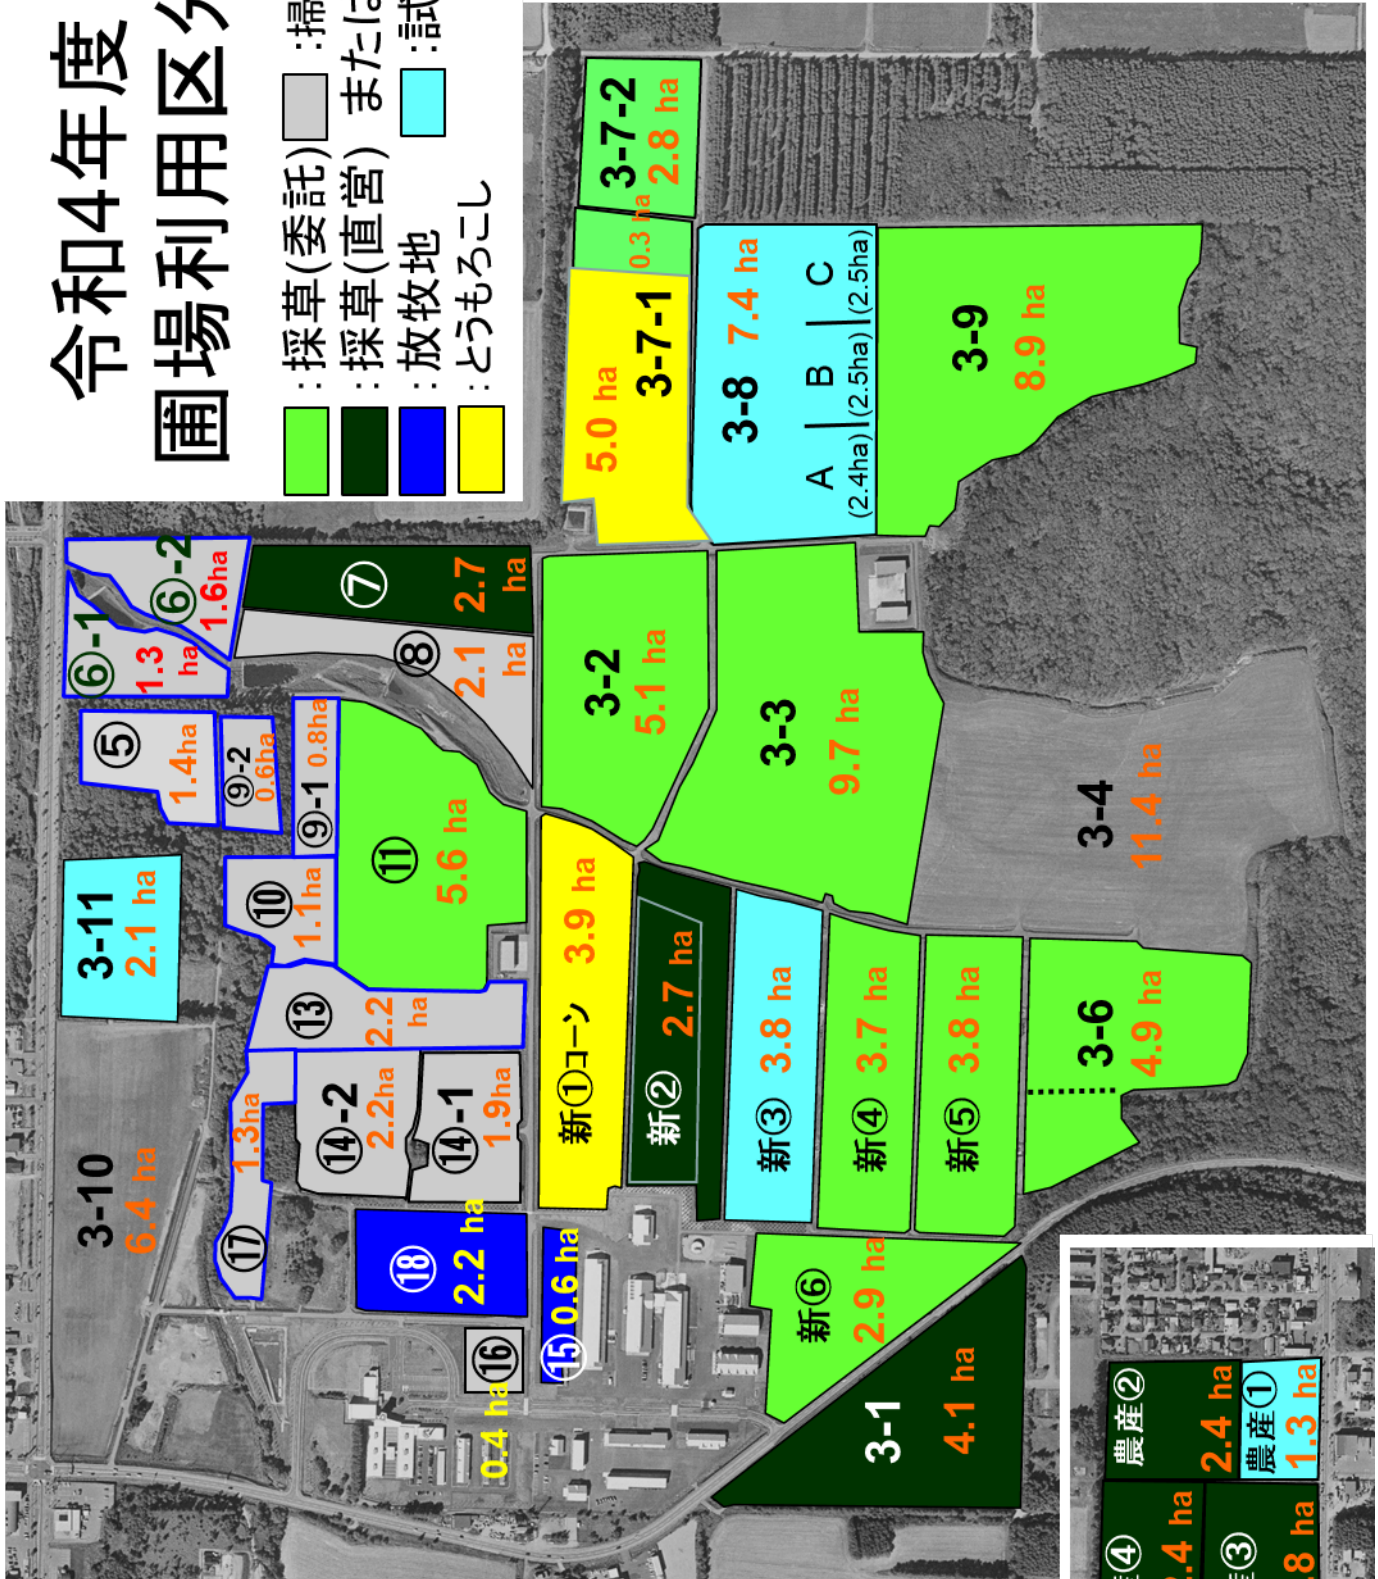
令和4年度
圃場利用区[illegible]

:採草(委託) :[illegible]
:採草(直営) または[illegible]
:放牧地 :試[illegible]
:とうもろこし

3-7-2 2.8 ha
0.3 ha
3-7-1 5.0 ha
3-8 7.4 ha
A (2.4ha) | B (2.5ha) | C (2.5ha)
3-9 8.9 ha
⑥-1 1.3 ha
⑥-2 1.6ha
⑦ 2.7 ha
⑧ 2.1 ha
3-2 5.1 ha
3-3 9.7 ha
3-4 11.4 ha
⑤ 1.4ha
⑨-2 0.6ha
⑨-1 0.8ha
⑪ 5.6 ha
⑩ 1.1ha
3-11 2.1 ha
⑬ 2.2 ha
新①コーン 3.9 ha
新② 2.7 ha
新③ 3.8 ha
新④ 3.7 ha
新⑤ 3.8 ha
3-6 4.9 ha
3-10 6.4 ha
1.3ha
⑭-2 2.2ha
⑭-1 1.9ha
⑰
⑱ 2.2 ha
⑮ 0.6 ha
⑯ 0.4 ha
新⑥ 2.9 ha
3-1 4.1 ha
農産② 2.4 ha
農産① 1.3 ha
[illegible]④ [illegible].4 ha
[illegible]③ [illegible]8 ha